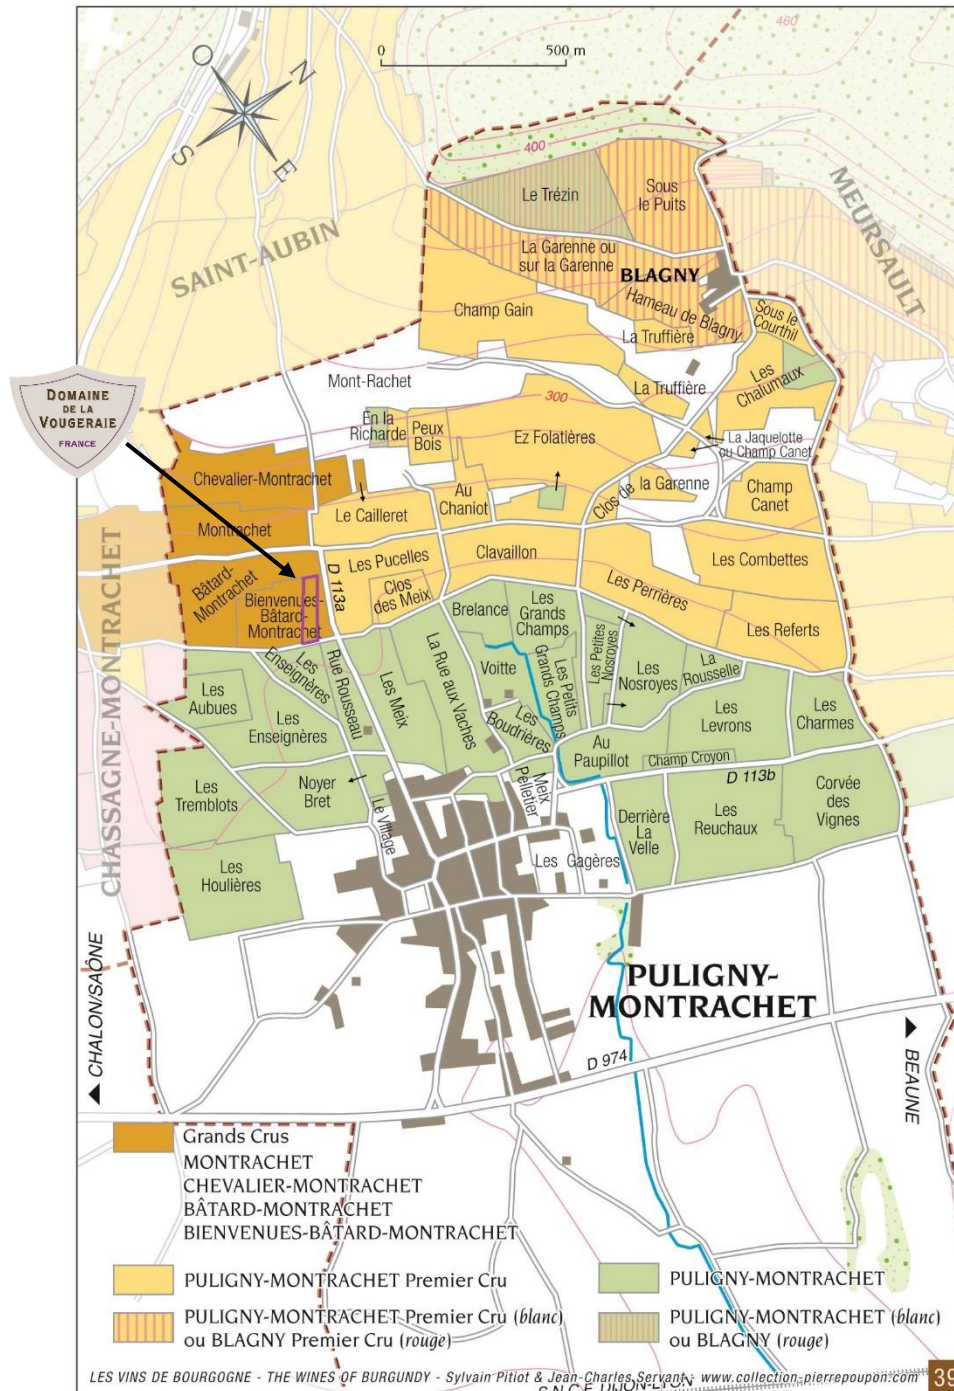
460
0
500 m
O
N
S
E
400
Le Trézin
Sous le Puits
MEURSAULT
SAINT-AUBIN
La Garenne ou sur la Garenne
BLAGNY
Champ Gain
Hameau de Blagny
La Truffière
Sous le Courthil
DOMAINE DE LA VOUGERAIE
FRANCE
Mont-Rachet
La Truffière
Les Chalumaux
300
En la Richarde
Peux Bois
Ez Folatières
La Jaquelotte ou Champ Canet
Chevalier-Montrachet
Au Chaniot
Clos de la Garenne
Champ Canet
Le Cailleret
Montrachet
D 113a
Les Pucelles
Clavaillon
Les Combettes
Bâtard-Montrachet
Bienvenues-Bâtard-Montrachet
Clos des Meix
Brelance
Les Grands Champs
Les Perrières
Les Referts
CHASSAGNE-MONTRACHET
Les Enseignères
Rue Rousseau
Les Meix
La Rue aux Vaches
Voitte
Grands Champs
Les Petits Nosroyes
Les Petites Nosroyes
Les Nosroyes
La Rousselle
Les Aubues
Les Enseignères
Les Boudrières
Les Levrons
Les Charmes
Au Paupillot
Champ Croyon
Les Tremblots
Noyer Bret
Meix Pelletier
D 113b
Corvée des Vignes
Le Village
Derrière La Velle
Les Reuchaux
Les Houillères
Les Gagères
CHALON/SAÔNE
PULIGNY-MONTRACHET
D 974
BEAUNE
Grands Crus
MONTRACHET
CHEVALIER-MONTRACHET
BÂTARD-MONTRACHET
BIENVENUES-BÂTARD-MONTRACHET
PULIGNY-MONTRACHET Premier Cru
PULIGNY-MONTRACHET
PULIGNY-MONTRACHET Premier Cru (blanc) ou BLAGNY Premier Cru (rouge)
PULIGNY-MONTRACHET (blanc) ou BLAGNY (rouge)
LES VINS DE BOURGOGNE - THE WINES OF BURGUNDY - Sylvain Pitiot & Jean-Charles Servant - www.collection-pierrepoupon.com 39
S.N.C.F. DIJON-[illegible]